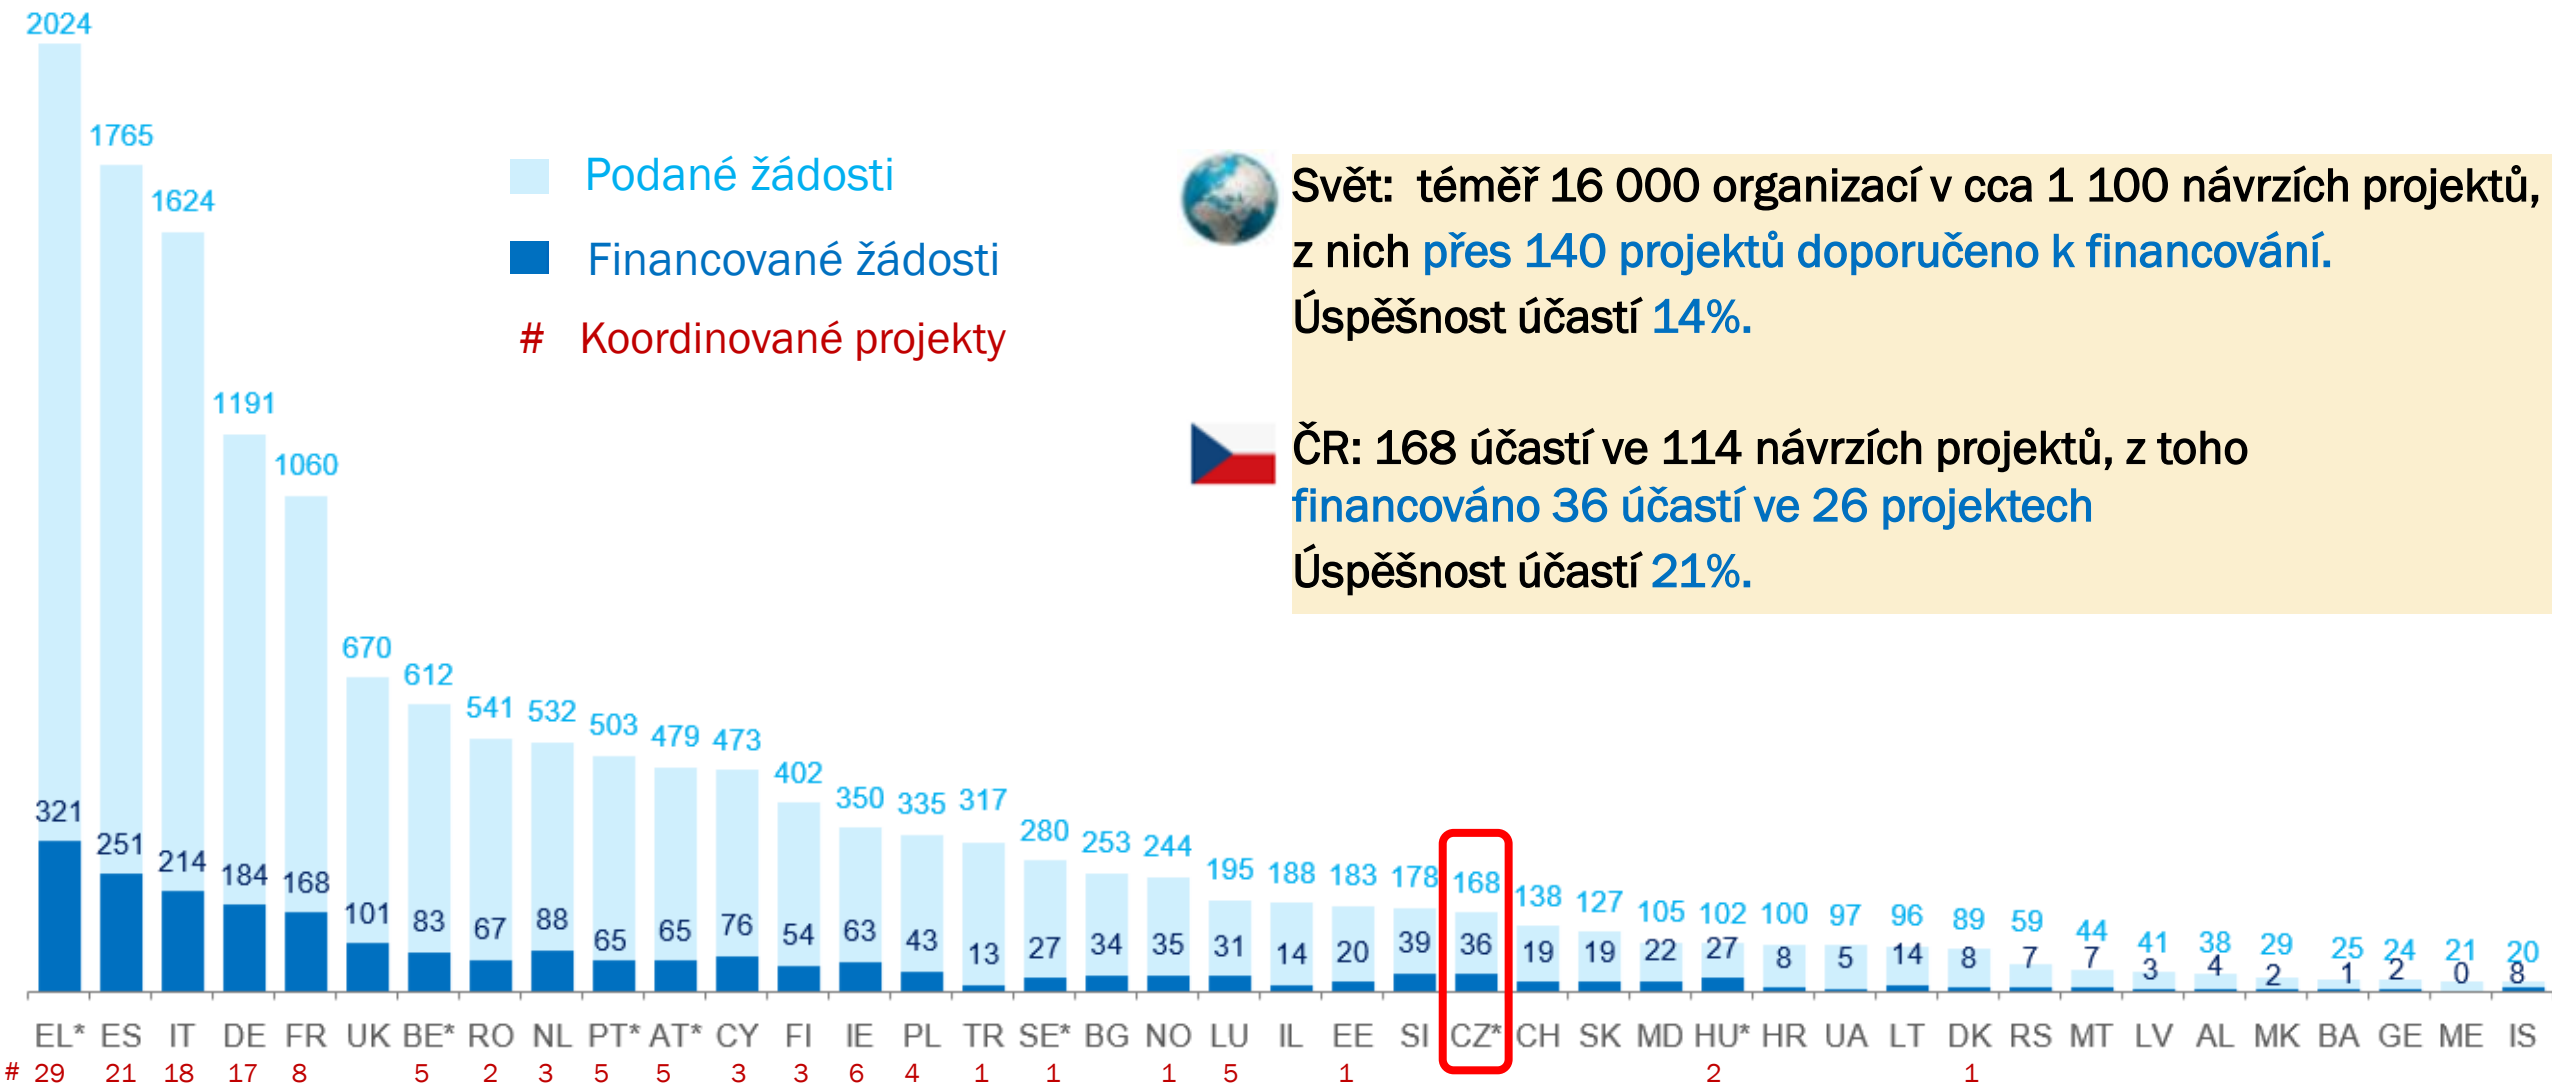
Podané žádosti
Financované žádosti
# Koordinované projekty

Svět: téměř 16 000 organizací v cca 1 100 návrzích projektů, z nich přes 140 projektů doporučeno k financování.
Úspěšnost účastí 14%.

ČR: 168 účastí ve 114 návrzích projektů, z toho financováno 36 účastí ve 26 projektech
Úspěšnost účastí 21%.

| | EL* | ES | IT | DE | FR | UK | BE* | RO | NL | PT* | AT* | CY | FI | IE | PL | TR | SE* | BG | NO | LU | IL | EE | SI | CZ* | CH | SK | MD | HU* | HR | UA | LT | DK | RS | MT | LV | AL | MK | BA | GE | ME | IS |
|---|---|---|---|---|---|---|---|---|---|---|---|---|---|---|---|---|---|---|---|---|---|---|---|---|---|---|---|---|---|---|---|---|---|---|---|---|---|---|---|---|---|
| Podané | 2024 | 1765 | 1624 | 1191 | 1060 | 670 | 612 | 541 | 532 | 503 | 479 | 473 | 402 | 350 | 335 | 317 | 280 | 253 | 244 | 195 | 188 | 183 | 178 | 168 | 138 | 127 | 105 | 102 | 100 | 97 | 96 | 89 | 59 | 44 | 41 | 38 | 29 | 25 | 24 | 21 | 20 |
| Financované | 321 | 251 | 214 | 184 | 168 | 101 | 83 | 67 | 88 | 65 | 65 | 76 | 54 | 63 | 43 | 13 | 27 | 34 | 35 | 31 | 14 | 20 | 39 | 36 | 19 | 19 | 22 | 27 | 8 | 5 | 14 | 8 | 7 | 7 | 3 | 4 | 2 | 1 | 2 | 0 | 8 |
| # | 29 | 21 | 18 | 17 | 8 | | 5 | 2 | 3 | 5 | 5 | 3 | 3 | 6 | 4 | 1 | 1 | | 1 | 5 | | 1 | | | | | | 2 | | | | 1 | | | | | | | | | |